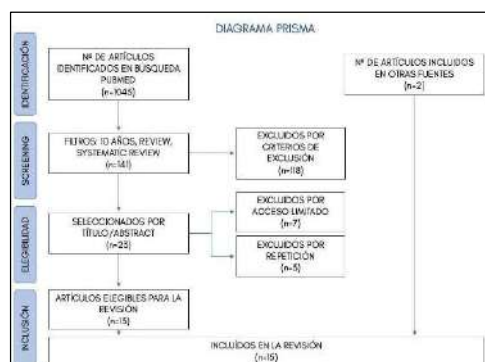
DIAGRAMA PRISMA

IDENTIFICACIÓN

Nº DE ARTÍCULOS IDENTIFICADOS EN BÚSQUEDA PUBMED
(n=1045)

Nº DE ARTÍCULOS INCLUIDOS EN OTRAS FUENTES
(n=2)

SCREENING

FILTROS: 10 AÑOS, REVIEW, SYSTEMATIC REVIEW
(n=141)

EXCLUIDOS POR CRITERIOS DE EXCLUSIÓN
(n=118)

ELEGIBILIDAD

SELECCIONADOS POR TÍTULO/ABSTRACT
(n=25)

EXCLUIDOS POR ACCESO LIMITADO
(n=7)

EXCLUIDOS POR REPETICIÓN
(n=5)

INCLUSIÓN

ARTÍCULOS ELEGIBLES PARA LA REVISIÓN
(n=15)

INCLUIDOS EN LA REVISIÓN
(n=15)